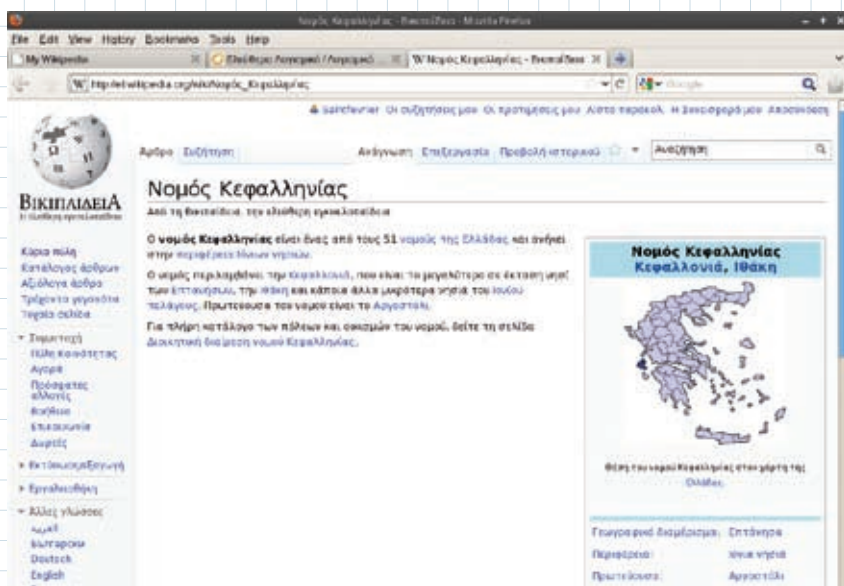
Νομός Κεφαλληνίας - Βικιπαίδεια - Mozilla Firefox

File Edit View History Bookmarks Tools Help

My Wikipedia

Ελεύθερο Λογισμικό / Λογισμικό...

W Νομός Κεφαλληνίας - Βικιπαίδεια

W http://el.wikipedia.org/wiki/Νομός_Κεφαλληνίας

Google

Sarefevrier Οι συζητήσεις μου Οι προτιμήσεις μου Λίστα παρακ. Η συνεισφορά μου Αποσύνδεση

Άρθρο Συζήτηση

Ανάγνωση Επεξεργασία Προβολή ιστορικού

Αναζήτηση

ΒΙΚΙΠΑΙΔΕΙΑ
Η ελεύθερη εγκυκλοπαίδεια

Κύρια πύλη
Κατάλογος άρθρων
Αξιόλογα άρθρα
Τρέχοντα γεγονότα
Τυχαία σελίδα

Συμμετοχή
Πύλη Κοινότητας
Αγορά
Πρόσφατες αλλαγές
Βοήθεια
Επικοινωνία
Δωρεές

Εκτύπωση/εξαγωγή

Εργαλειοθήκη

Άλλες γλώσσες
العربية
Български
Deutsch
English

Νομός Κεφαλληνίας

Από τη Βικιπαίδεια, την ελεύθερη εγκυκλοπαίδεια

Ο νομός Κεφαλληνίας είναι ένας από τους 51 νομούς της Ελλάδας και ανήκει στην περιφέρεια Ιονίων νήσων.

Ο νομός περιλαμβάνει την Κεφαλλονιά, που είναι το μεγαλύτερο σε έκταση νησί των Επτανήσων, την Ιθάκη και κάποια άλλα μικρότερα νησιά του Ιονίου πελάγους. Πρωτεύουσα του νομού είναι το Αργοστόλι.

Για πλήρη κατάλογο των πόλεων και οικισμών του νομού, δείτε τη σελίδα Διοικητική διαίρεση νομού Κεφαλληνίας.

Νομός Κεφαλληνίας
Κεφαλλονιά, Ιθάκη

Θέση του νομού Κεφαλληνίας στον χάρτη της Ελλάδας.

Γεωγραφικό διαμέρισμα: Επτάνησα
Περιφέρεια: Ιόνια νησιά
Πρωτεύουσα: Αργοστόλι